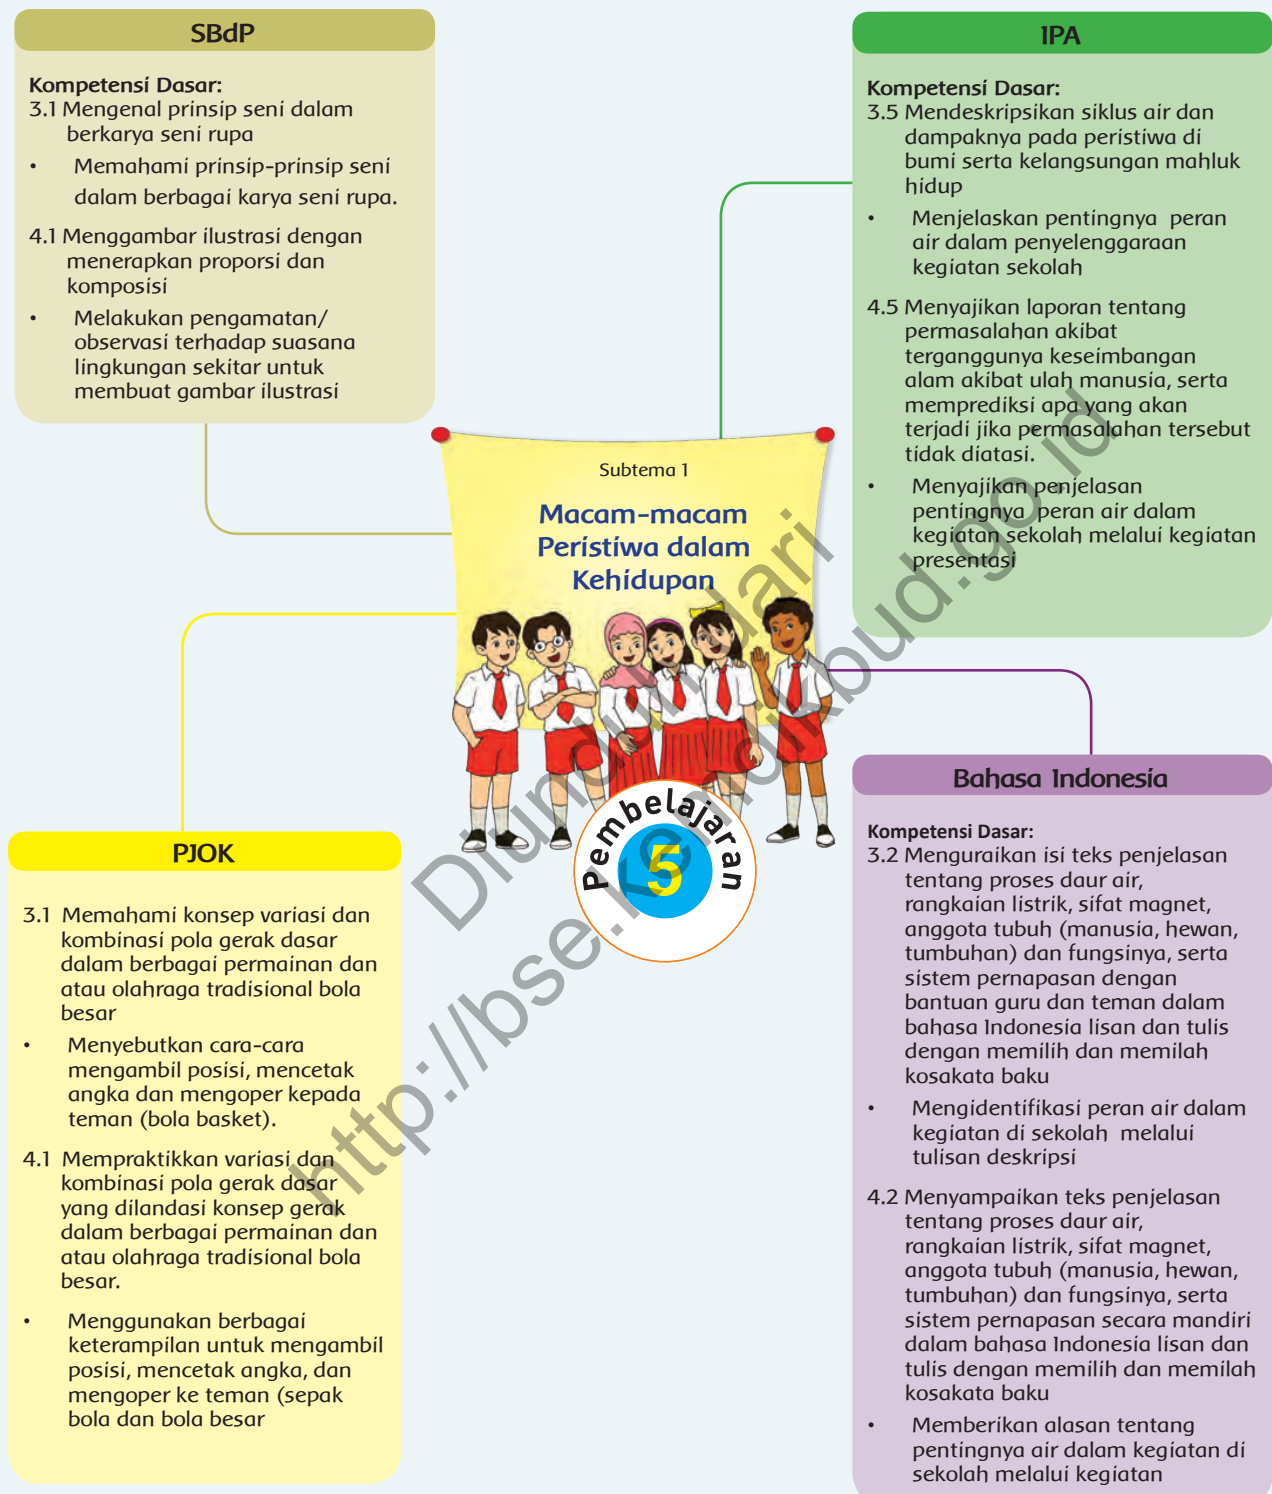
SBdP

Kompetensi Dasar:
3.1 Mengenal prinsip seni dalam berkarya seni rupa

• Memahami prinsip-prinsip seni dalam berbagai karya seni rupa.

4.1 Menggambar ilustrasi dengan menerapkan proporsi dan komposisi

• Melakukan pengamatan/ observasi terhadap suasana lingkungan sekitar untuk membuat gambar ilustrasi

IPA

Kompetensi Dasar:
3.5 Mendeskripsikan siklus air dan dampaknya pada peristiwa di bumi serta kelangsungan mahluk hidup

• Menjelaskan pentingnya peran air dalam penyelenggaraan kegiatan sekolah

4.5 Menyajikan laporan tentang permasalahan akibat terganggunya keseimbangan alam akibat ulah manusia, serta memprediksi apa yang akan terjadi jika permasalahan tersebut tidak diatasi.

• Menyajikan penjelasan pentingnya peran air dalam kegiatan sekolah melalui kegiatan presentasi

Subtema 1

Macam-macam Peristiwa dalam Kehidupan

Pembelajaran 5

PJOK

3.1 Memahami konsep variasi dan kombinasi pola gerak dasar dalam berbagai permainan dan atau olahraga tradisional bola besar

• Menyebutkan cara-cara mengambil posisi, mencetak angka dan mengoper kepada teman (bola basket).

4.1 Mempraktikkan variasi dan kombinasi pola gerak dasar yang dilandasi konsep gerak dalam berbagai permainan dan atau olahraga tradisional bola besar.

• Menggunakan berbagai keterampilan untuk mengambil posisi, mencetak angka, dan mengoper ke teman (sepak bola dan bola besar

Bahasa Indonesia

Kompetensi Dasar:
3.2 Menguraikan isi teks penjelasan tentang proses daur air, rangkaian listrik, sifat magnet, anggota tubuh (manusia, hewan, tumbuhan) dan fungsinya, serta sistem pernapasan dengan bantuan guru dan teman dalam bahasa Indonesia lisan dan tulis dengan memilih dan memilah kosakata baku

• Mengidentifikasi peran air dalam kegiatan di sekolah melalui tulisan deskripsi

4.2 Menyampaikan teks penjelasan tentang proses daur air, rangkaian listrik, sifat magnet, anggota tubuh (manusia, hewan, tumbuhan) dan fungsinya, serta sistem pernapasan secara mandiri dalam bahasa Indonesia lisan dan tulis dengan memilih dan memilah kosakata baku

• Memberikan alasan tentang pentingnya air dalam kegiatan di sekolah melalui kegiatan

Diunduh dari http://bse.kemdikbud.go.id